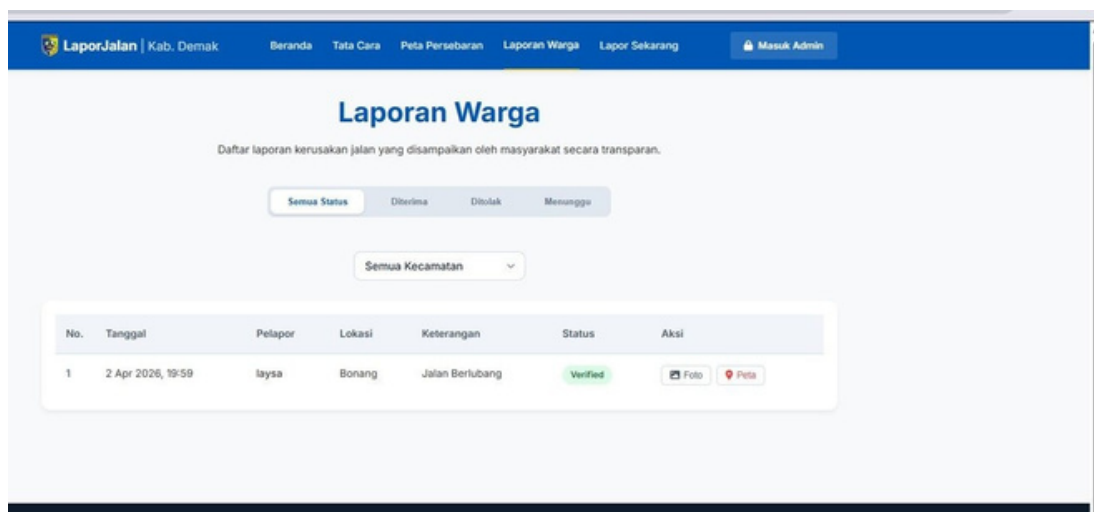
LaporJalan | Kab. Demak

Beranda Tata Cara Peta Persebaran Laporan Warga Lapor Sekarang

Masuk Admin

Laporan Warga

Daftar laporan kerusakan jalan yang disampaikan oleh masyarakat secara transparan.

Semua Status Diterima Ditolak Menunggu

Semua Kecamatan

| No. | Tanggal | Pelapor | Lokasi | Keterangan | Status | Aksi |
|---|---|---|---|---|---|---|
| 1 | 2 Apr 2026, 19:59 | laysa | Bonang | Jalan Berlubang | Verified | Foto Peta |